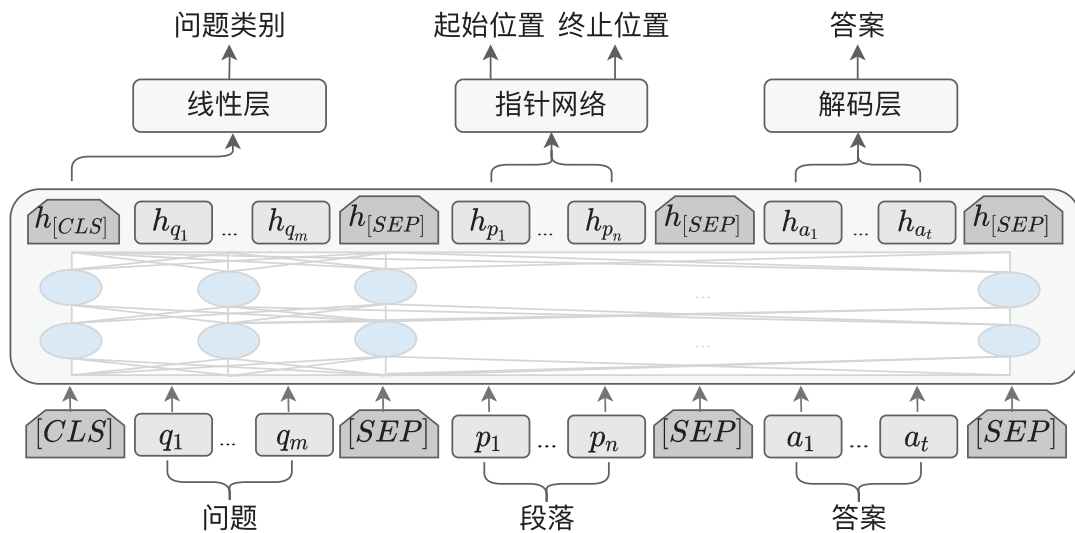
问题类别

起始位置 终止位置

答案

线性层

指针网络

解码层

$h_{[CLS]}$ $h_{q_1}$ ... $h_{q_m}$ $h_{[SEP]}$ $h_{p_1}$ ... $h_{p_n}$ $h_{[SEP]}$ $h_{a_1}$ ... $h_{a_t}$ $h_{[SEP]}$

...

...

$[CLS]$ $q_1$ ... $q_m$ $[SEP]$ $p_1$ ... $p_n$ $[SEP]$ $a_1$ ... $a_t$ $[SEP]$

问题

段落

答案